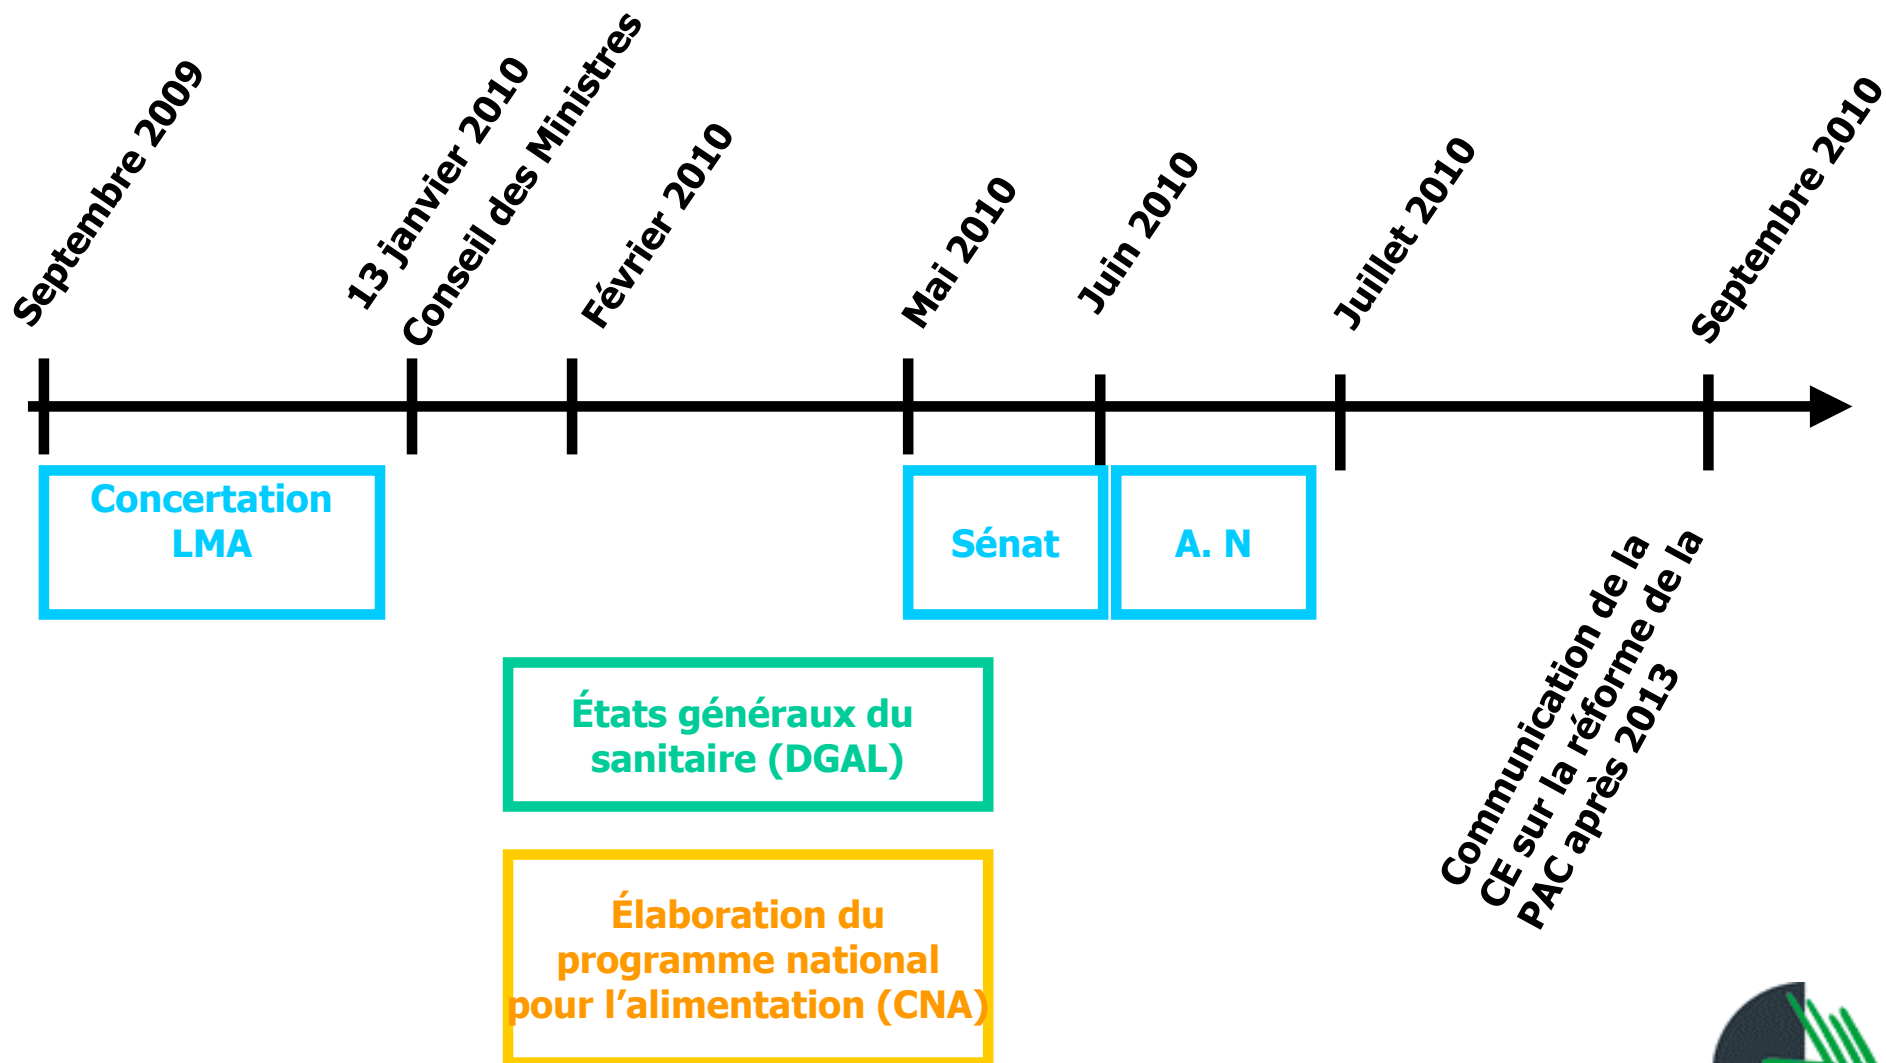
Septembre 2009

13 janvier 2010
Conseil des Ministres

Février 2010

Mai 2010

Juin 2010

Juillet 2010

Septembre 2010

Concertation LMA

Sénat

A. N

Communication de la CE sur la réforme de la PAC après 2013

États généraux du sanitaire (DGAL)

Élaboration du programme national pour l'alimentation (CNA)